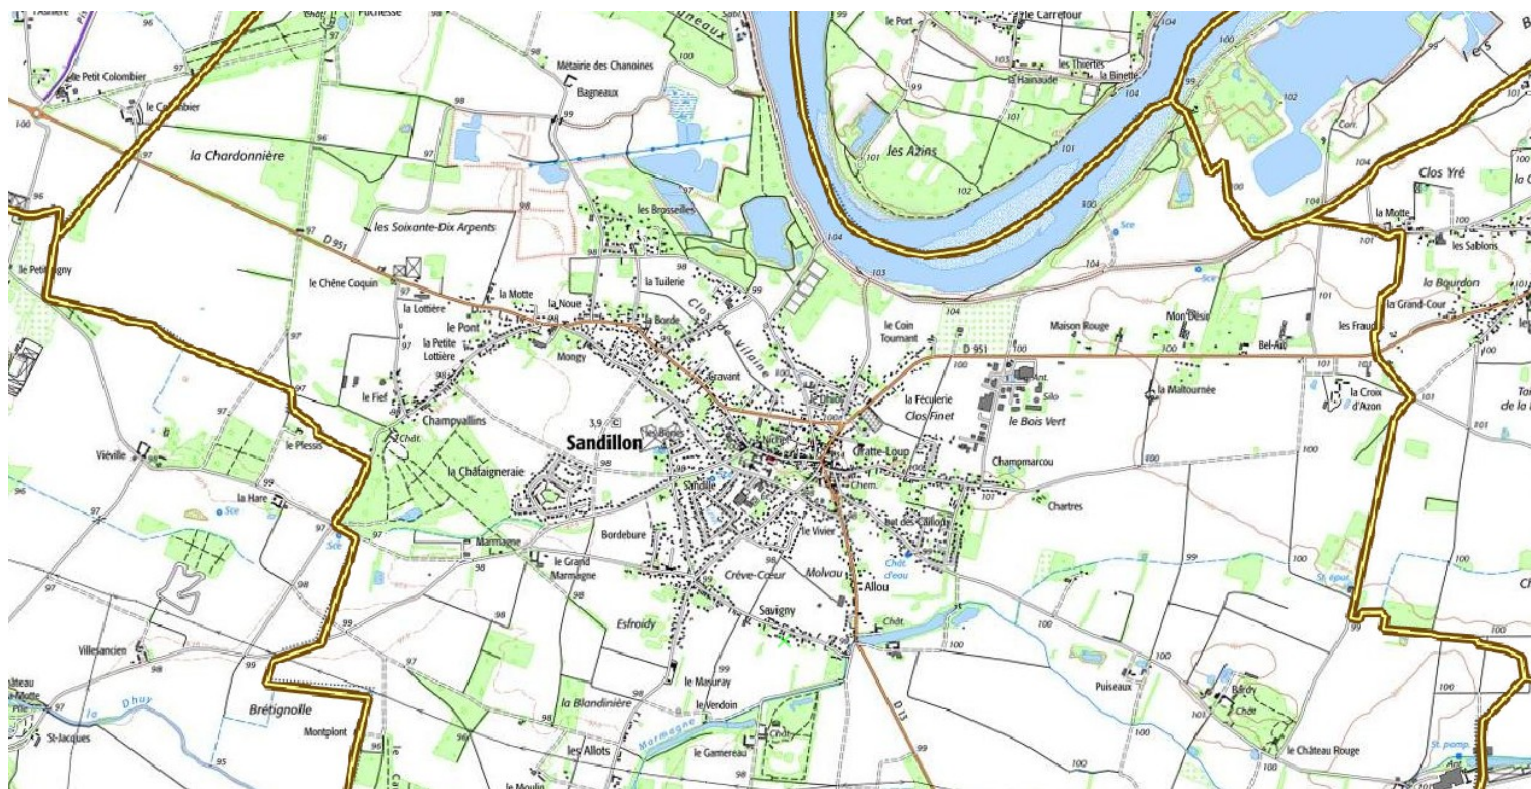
Fuchesse
Métairie des Chanoines
Bagneaux
le Port
le Carrefour
les Thertres
la Hainaude
la Binette
le Petit Colombier
le Colombier
la Chardonnière
les Azins
Clos Yré
la Motte
les Sablons
les Brosseilles
les Soixante-Dix Arpents
D 951
le Petit Agny
le Chêne Coquin
la Motte
la Noue
la Tuilerie
la Bourdon
la Grand-Cour
la Lottière
le Pont
la Petite Lottière
Mongy
la Borde
Clos de Vilaine
le Coin Tournant
Maison Rouge
Mon Désir
Bel-Air
les Fraudes
D 951
la Maltournée
la Croix d'Azon
le Fief
Champvallins
Gravant
la Féculerie
Clos Finet
le Bois Vert
Sandillon
le Plessis
Vieville
la Châtaigneraie
Gratte-Loup
Champmarcou
la Hare
Sandille
Chartres
Marmagne
le Grand Marmagne
Bordebure
le Vivier
Bel des Caillots
Crève-Coeur
Molvau
Allou
Esfroidy
Savigny
Villejancien
la Dhuy
Brétignolle
Montplont
St-Jacques
la Blandinière
le Mauray
le Vendoin
les Allots
Marmagne
le Gamereau
Puiseaux
le Château Rouge
D 13